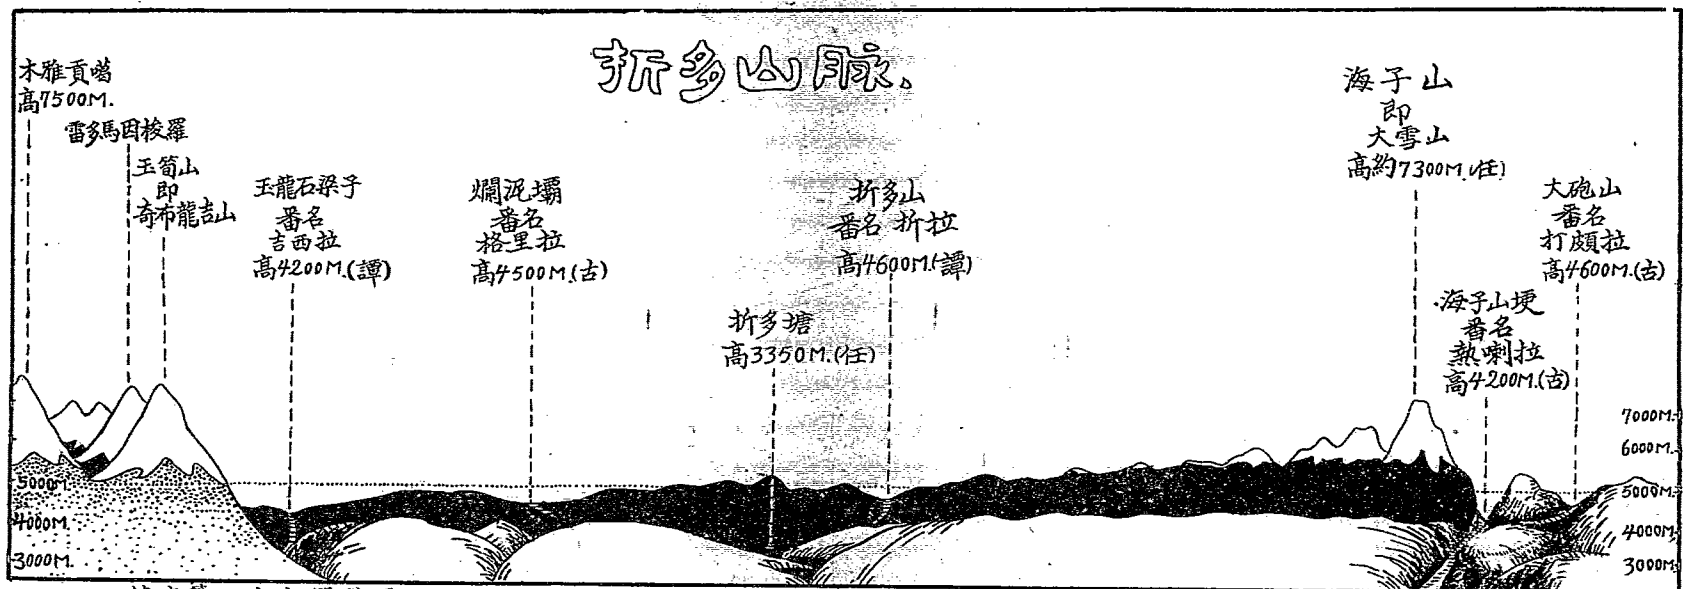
折多山脈。

木雅貢嘎
高7500M.

雷多馬田桉羅

玉笥山
即
奇布龍吉山

玉龍石梁子
番名
吉西拉
高4200M.(譚)

爛泥壩
番名
格里拉
高4500M.(古)

折多塘
高3350M.(任)

折多山
番名 折拉
高4600M.(譚)

海子山
即
大雪山
高約7300M.(任)

海子山埂
番名
熱喇拉
高4200M.(古)

大砲山
番名
打頗拉
高4600M.(古)

5000M.
4000M.
3000M.

7000M.
6000M.
5000M.
4000M.
3000M.

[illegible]